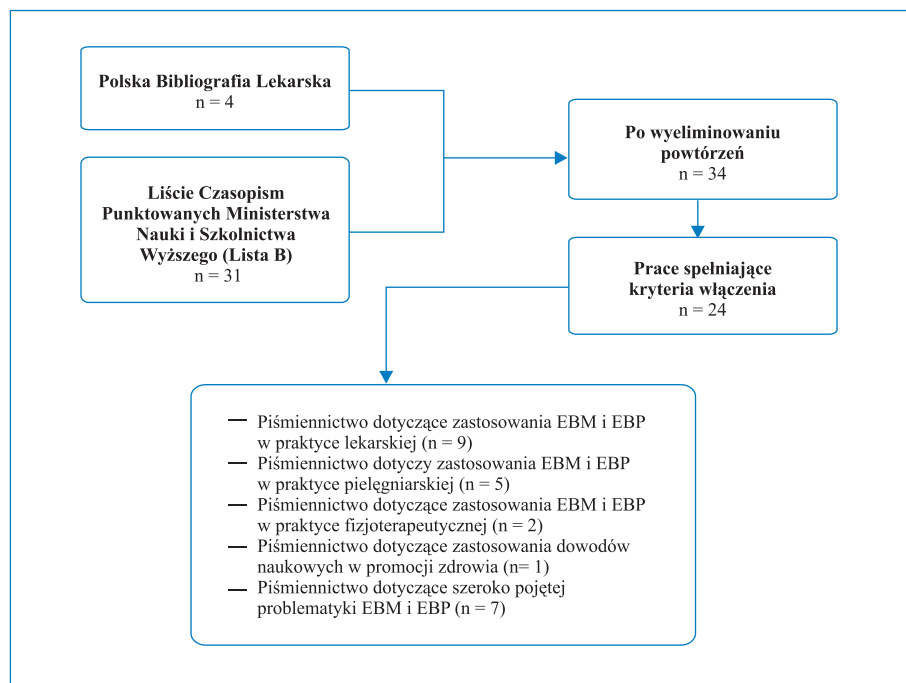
**Polska Bibliografia Lekarska**
n = 4

**Liście Czasopism Punktowanych Ministerstwa Nauki i Szkolnictwa Wyższego (Lista B)**
n = 31

**Po wyeliminowaniu powtórzeń**
n = 34

**Prace spełniające kryteria włączenia**
n = 24

— Piśmiennictwo dotyczące zastosowania EBM i EBP w praktyce lekarskiej (n = 9)
— Piśmiennictwo dotyczy zastosowania EBM i EBP w praktyce pielęgniarskiej (n = 5)
— Piśmiennictwo dotyczące zastosowania EBM i EBP w praktyce fizjoterapeutycznej (n = 2)
— Piśmiennictwo dotyczące zastosowania dowodów naukowych w promocji zdrowia (n= 1)
— Piśmiennictwo dotyczące szeroko pojętej problematyki EBM i EBP (n = 7)